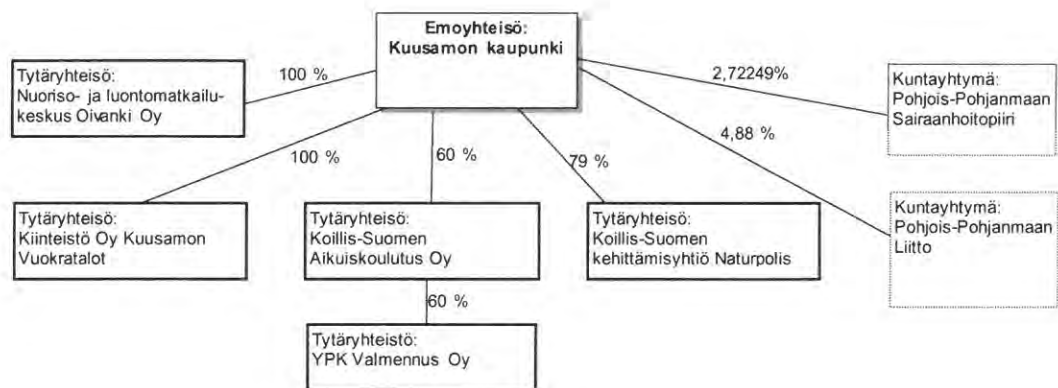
Emoyhteisö:
Kuusamon kaupunki

Tytäryhteisö:
Nuoriso- ja luontomatkailukeskus Oivanki Oy

100 %

2,72249%

Kuntayhtymä:
Pohjois-Pohjanmaan Sairaanhoitopiiri

4,88 %

100 %

60 %

79 %

Tytäryhteisö:
Kiinteistö Oy Kuusamon Vuokratalot

Tytäryhteisö:
Koillis-Suomen Aikuiskoulutus Oy

Tytäryhteisö:
Koillis-Suomen kehittämisyhtiö Naturpolis

Kuntayhtymä:
Pohjois-Pohjanmaan Liitto

60 %

Tytäryhteistö:
YPK Valmennus Oy